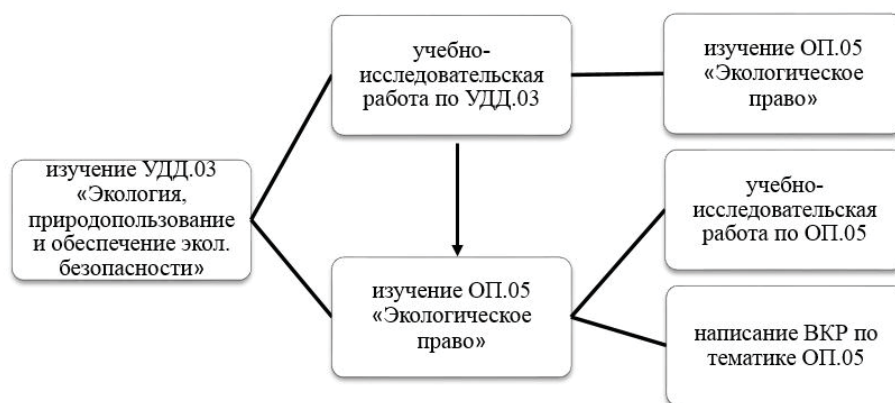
изучение УДД.03 «Экология, природопользование и обеспечение экол. безопасности»

учебно-исследовательская работа по УДД.03

изучение ОП.05 «Экологическое право»

изучение ОП.05 «Экологическое право»

учебно-исследовательская работа по ОП.05

написание ВКР по тематике ОП.05